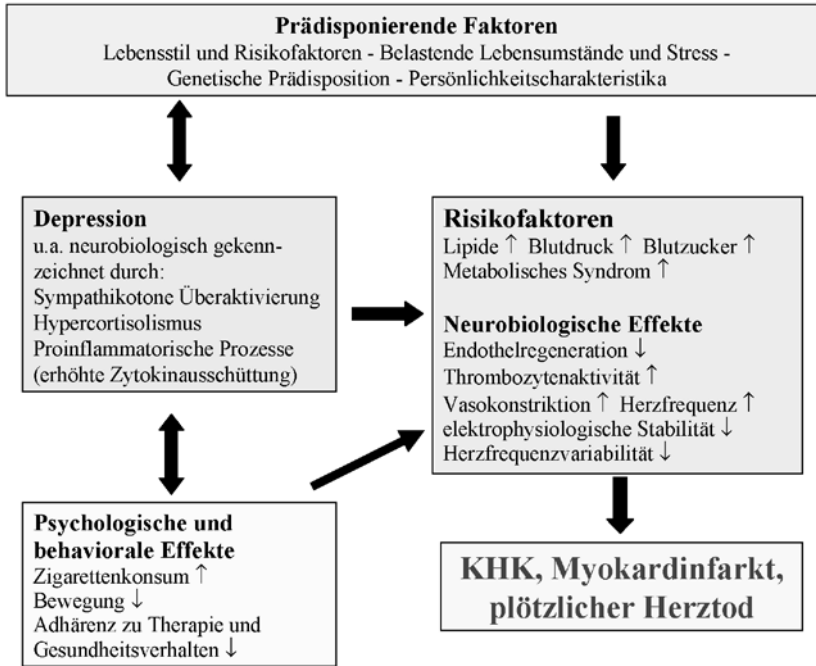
**Prädisponierende Faktoren**
Lebensstil und Risikofaktoren - Belastende Lebensumstände und Stress - Genetische Prädisposition - Persönlichkeitscharakteristika

**Depression**
u.a. neurobiologisch gekennzeichnet durch:
Sympathikotone Überaktivierung
Hypercortisolismus
Proinflammatorische Prozesse (erhöhte Zytokinausschüttung)

**Risikofaktoren**
Lipide ↑ Blutdruck ↑ Blutzucker ↑
Metabolisches Syndrom ↑

**Neurobiologische Effekte**
Endothelregeneration ↓
Thrombozytenaktivität ↑
Vasokonstriktion ↑ Herzfrequenz ↑
elektrophysiologische Stabilität ↓
Herzfrequenzvariabilität ↓

**Psychologische und behaviorale Effekte**
Zigarettenkonsum ↑
Bewegung ↓
Adhärenz zu Therapie und Gesundheitsverhalten ↓

**KHK, Myokardinfarkt, plötzlicher Herztod**